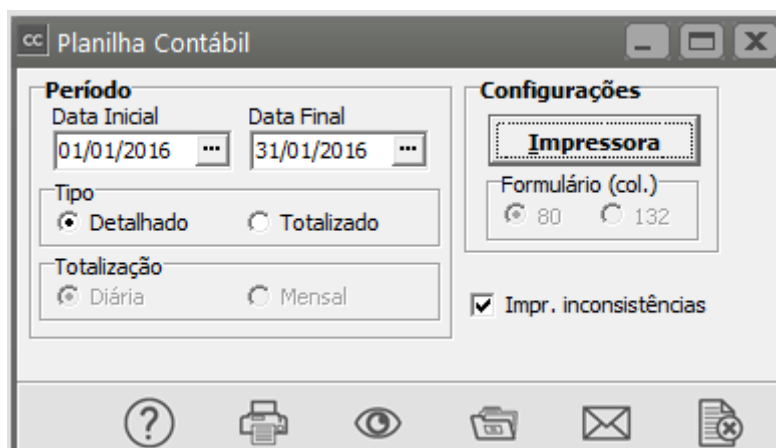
cc Planilha Contábil

Período
Data Inicial
01/01/2016 ...
Data Final
31/01/2016 ...

Tipo
Detalhado
Totalizado

Totalização
Diária
Mensal

Configurações
Impressora

Formulário (col.)
80
132

Impr. inconsistências

?